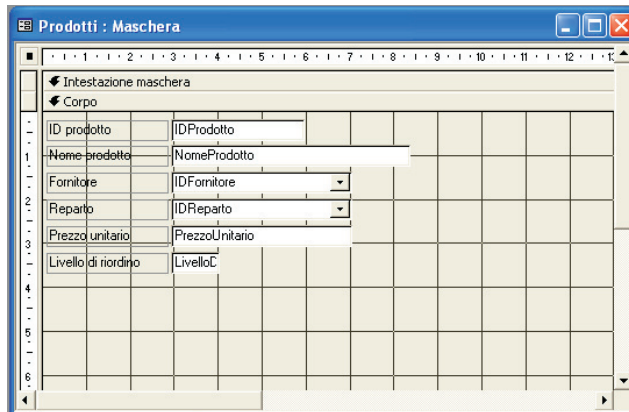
Prodotti : Maschera

1 · 2 · 3 · 4 · 5 · 6 · 7 · 8 · 9 · 10 · 11 · 12 · 13

Intestazione maschera

Corpo

1
2
3
4
5
6

ID prodotto | IDProdotto
Nome prodotto | NomeProdotto
Fornitore | IDFornitore
Reparto | IDReparto
Prezzo unitario | PrezzoUnitario
Livello di riordino | LivelloD